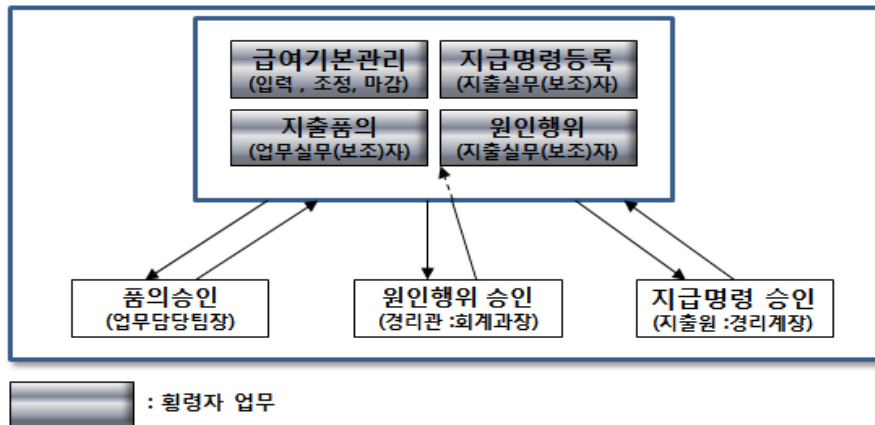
급여기본관리
(입력 , 조정, 마감)

지급명령등록
(지출실무(보조)자)

지출품의
(업무실무(보조)자)

원인행위
(지출실무(보조)자)

품의승인
(업무담당팀장)

원인행위 승인
(경리관 :회계과장)

지급명령 승인
(지출원 :경리계장)

: 횡령자 업무